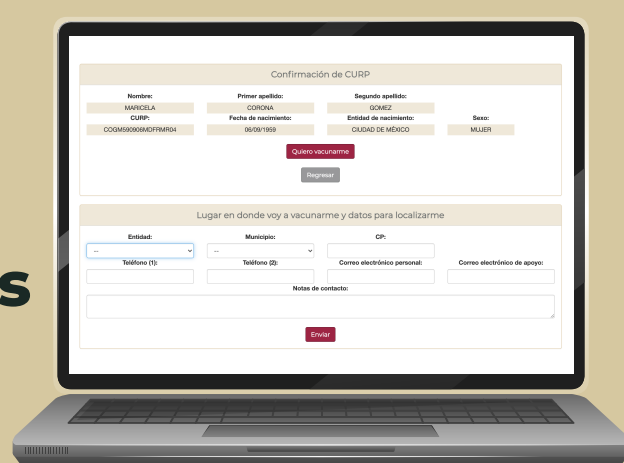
s

Confirmación de CURP

| Nombre: | Primer apellido: | Segundo apellido: | |
|---|---|---|---|
| MARICELA | CORONA | GOMEZ | |
| CURP: | Fecha de nacimiento: | Entidad de nacimiento: | Sexo: |
| COGM590906MDFRMR04 | 06/09/1959 | CIUDAD DE MÉXICO | MUJER |

Quiero vacunarme

Regresar

Lugar en donde voy a vacunarme y datos para localizarme

Entidad:
...
Municipio:
...
CP:
Teléfono (1):
Teléfono (2):
Correo electrónico personal:
Correo electrónico de apoyo:
Notas de contacto:

Enviar